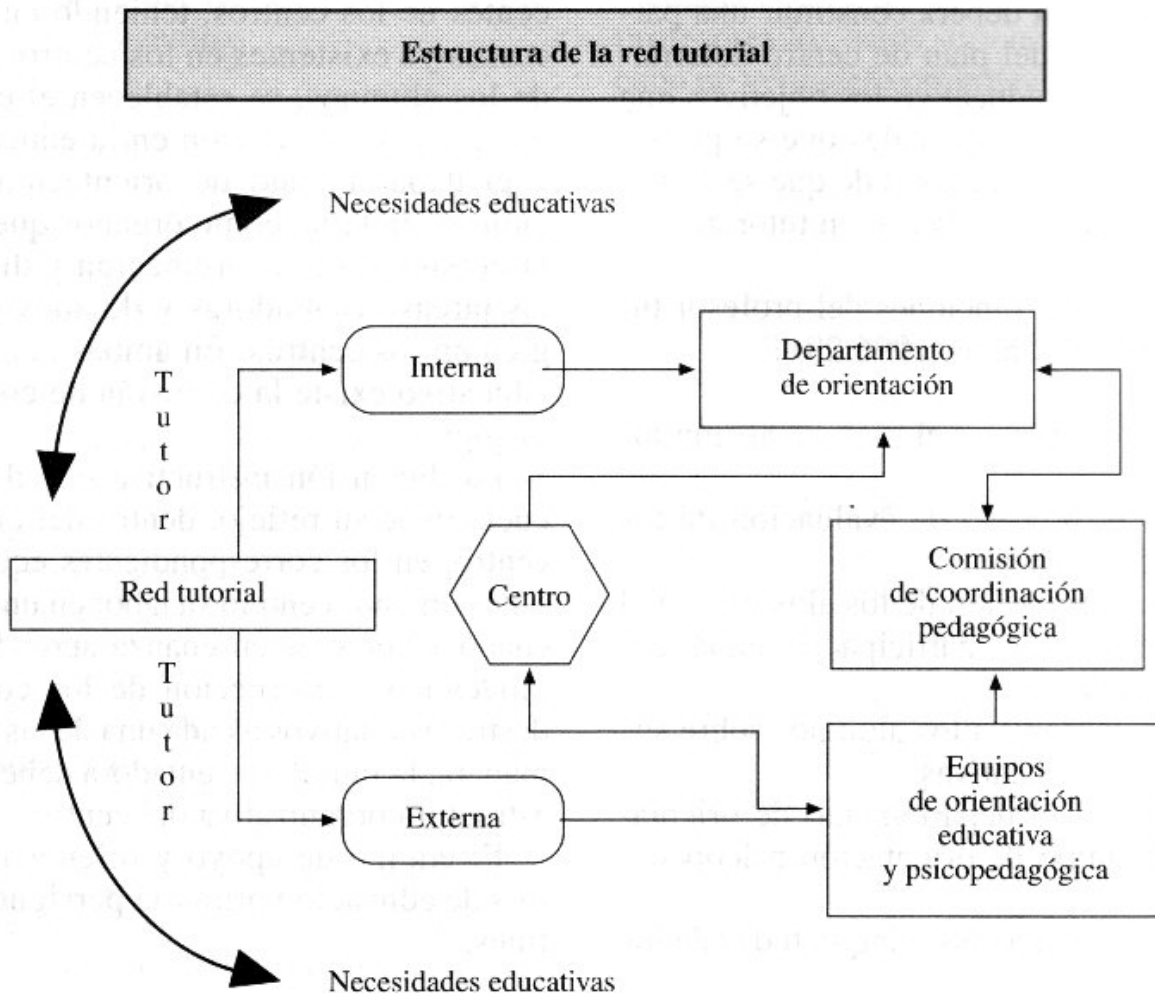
Estructura de la red tutorial

Necesidades educativas

Tutor

Interna

Departamento de orientación

Red tutorial

Centro

Comisión de coordinación pedagógica

Tutor

Externa

Equipos de orientación educativa y psicopedagógica

Necesidades educativas